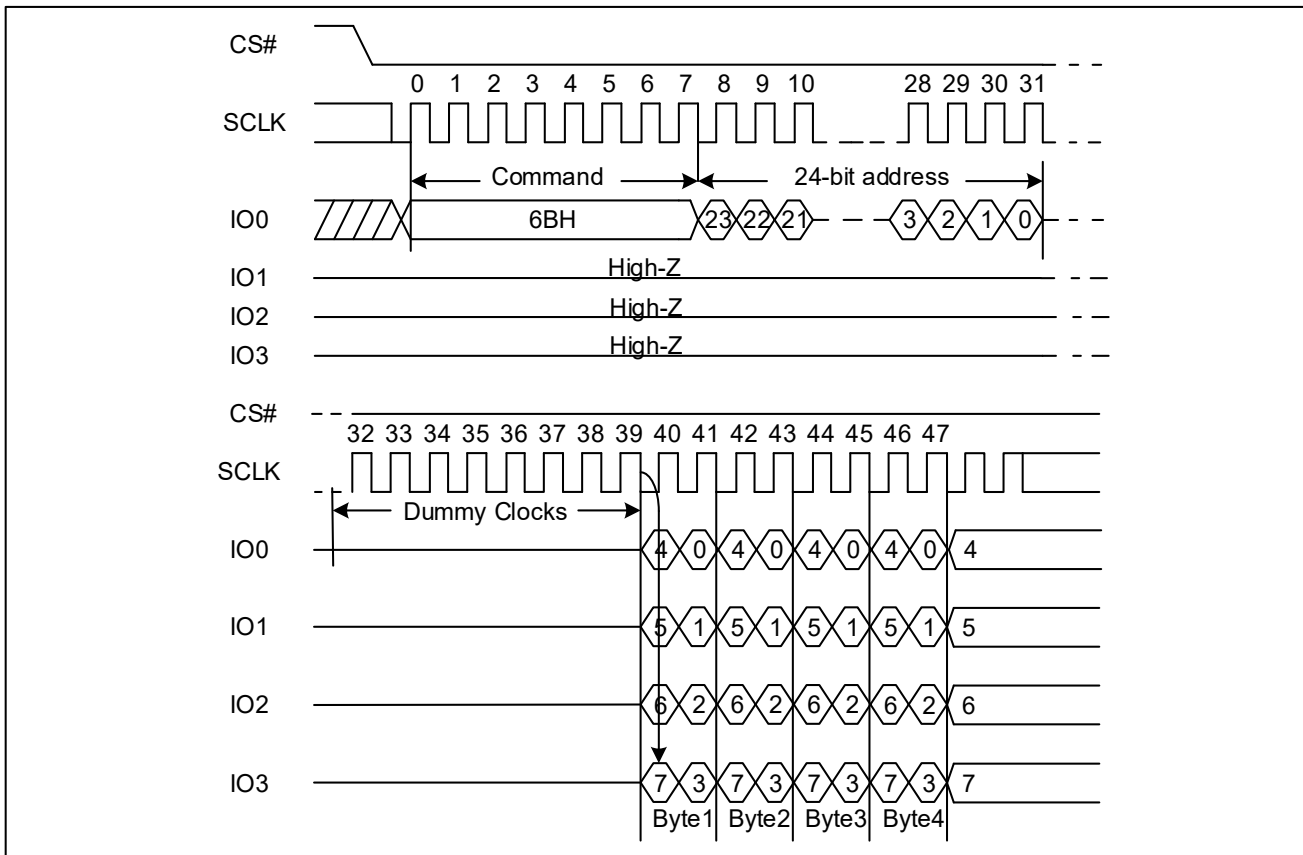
CS#

0 1 2 3 4 5 6 7 8 9 10 28 29 30 31

SCLK

Command

24-bit address

IO0

6BH

23 22 21

3 2 1 0

IO1

High-Z

IO2

High-Z

IO3

High-Z

CS#

32 33 34 35 36 37 38 39 40 41 42 43 44 45 46 47

SCLK

Dummy Clocks

IO0

4 0 4 0 4 0 4 0 4

IO1

5 1 5 1 5 1 5 1 5

IO2

6 2 6 2 6 2 6 2 6

IO3

7 3 7 3 7 3 7 3 7

Byte1 Byte2 Byte3 Byte4